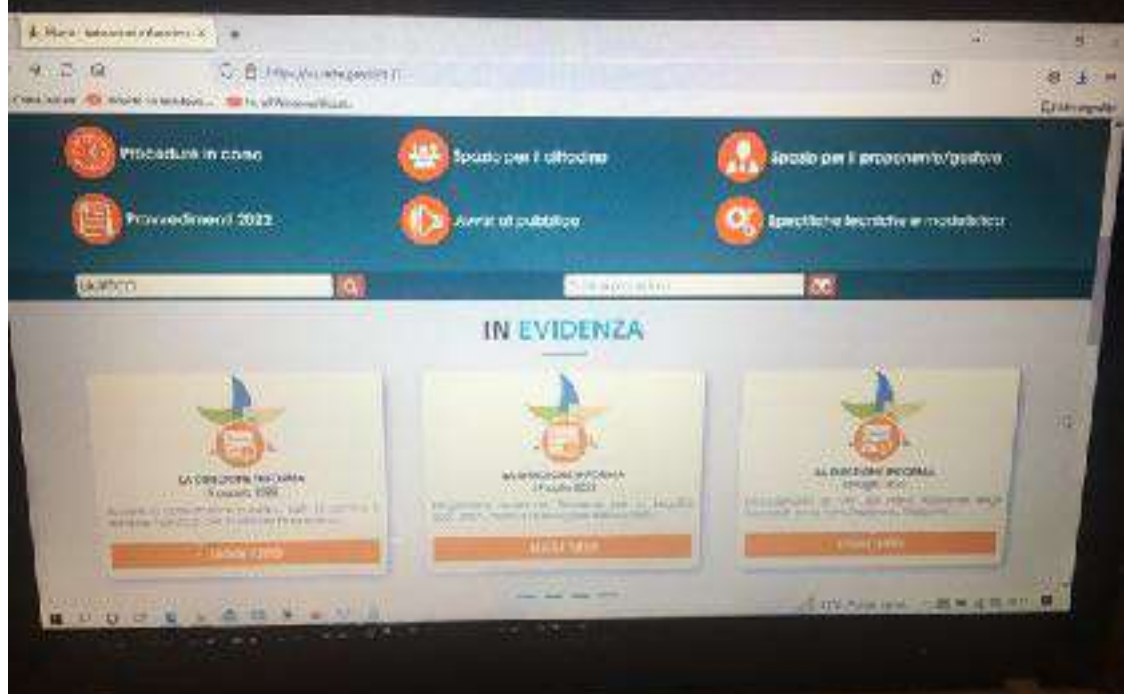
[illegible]

Procedure in corso

Spazio per il cittadino

Spazio per il proponente/gestore

Provvedimenti 2022

Avvisi al pubblico

Specifiche tecniche e modulistica

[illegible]

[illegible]

IN EVIDENZA

LA DIREZIONE INFORMA
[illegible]
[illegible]
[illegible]

LA DIREZIONE INFORMA
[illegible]
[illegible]
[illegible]

LA DIREZIONE INFORMA
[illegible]
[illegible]
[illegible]